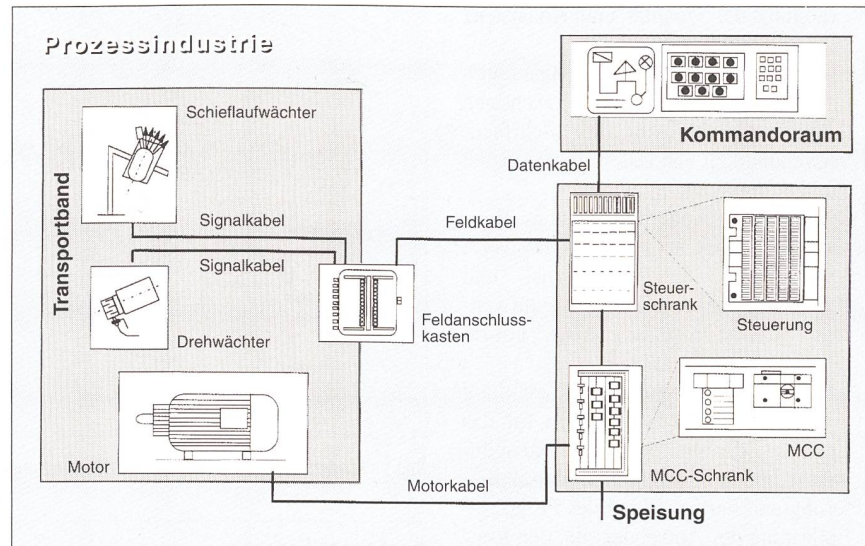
Prozessindustrie

Transportband

Schieflaufwächter

Signalkabel

Signalkabel

Drehwächter

Motor

Feldanschlusskasten

Feldkabel

Datenkabel

Kommandoraum

Steuerschrank

Steuerung

MCC

MCC-Schrank

Motorkabel

Speisung